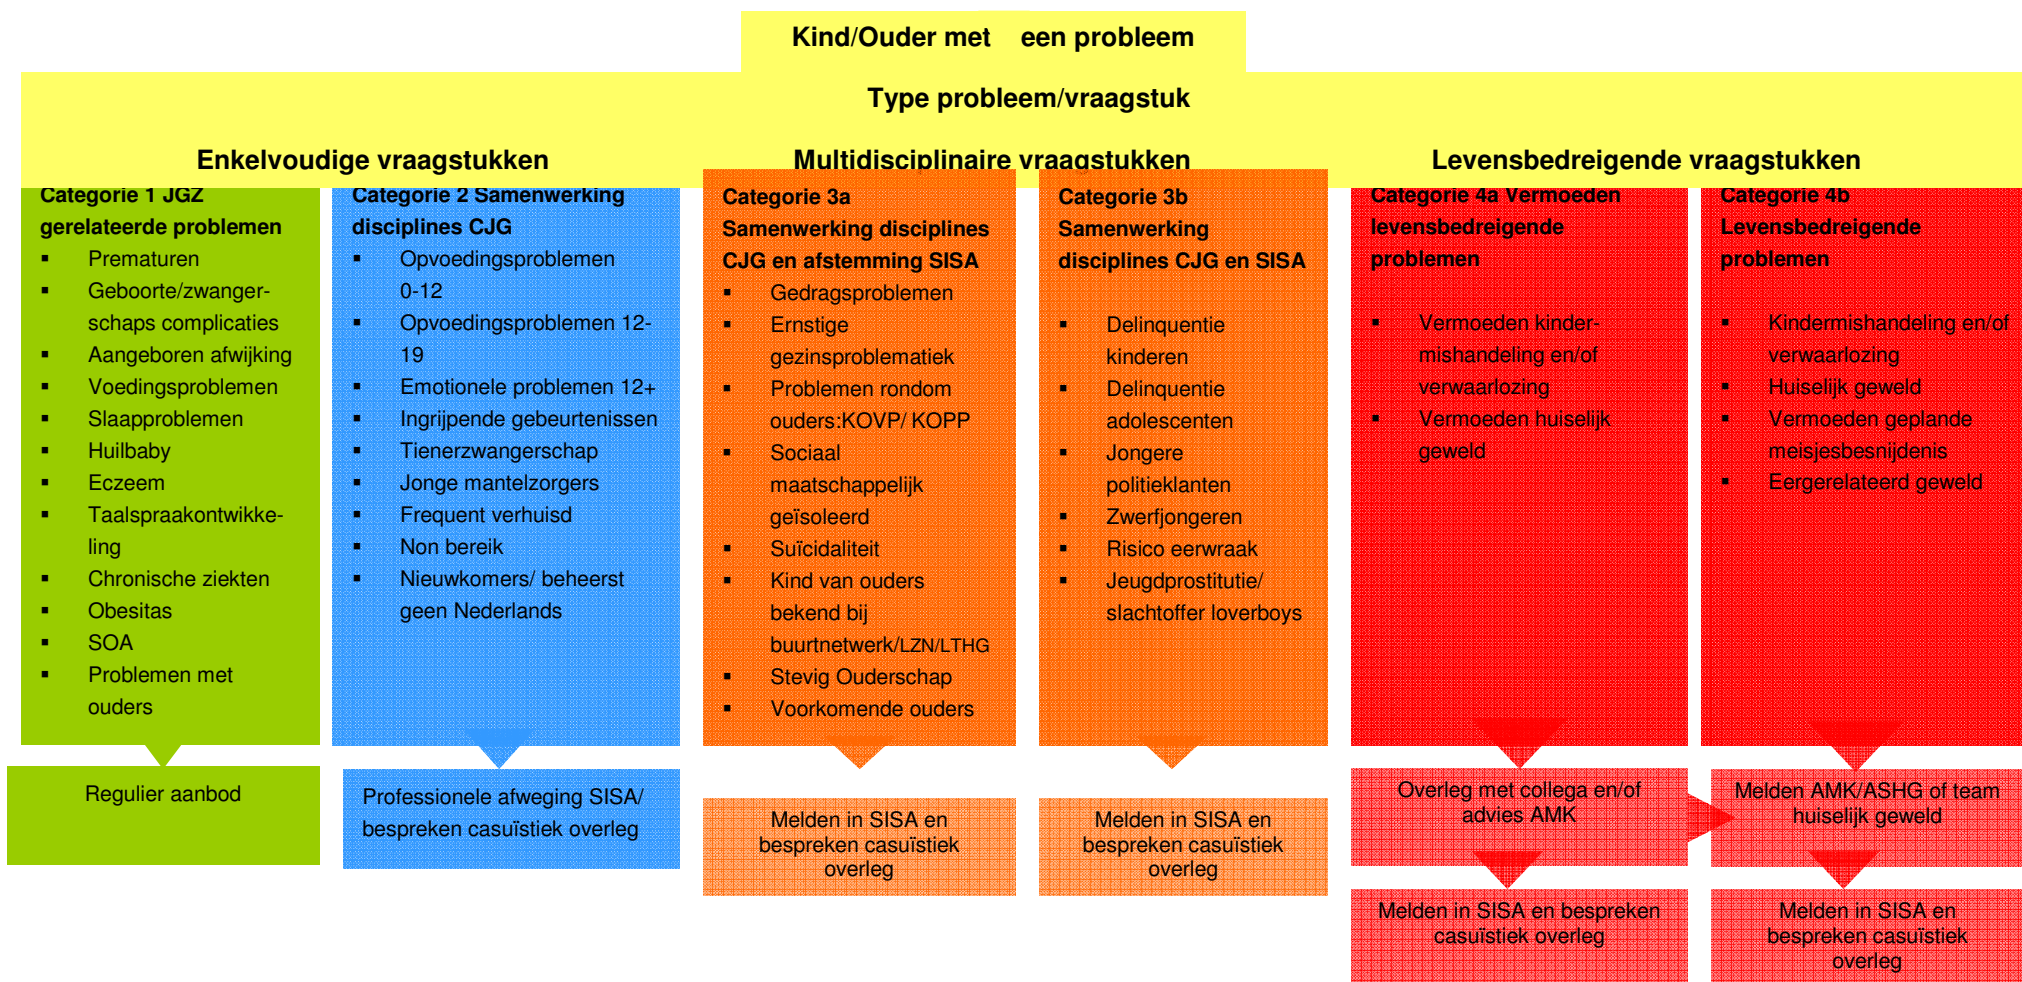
Kind/Ouder met een probleem

Type probleem/vraagstuk

Enkelvoudige vraagstukken

Multidisciplinaire vraagstukken

Levensbedreigende vraagstukken

Categorie 1 JGZ gerelateerde problemen
- Prematuren
- Geboorte/zwangerschaps complicaties
- Aangeboren afwijking
- Voedingsproblemen
- Slaapproblemen
- Huilbaby
- Eczeem
- Taalspraakontwikkeling
- Chronische ziekten
- Obesitas
- SOA
- Problemen met ouders

Regulier aanbod

Categorie 2 Samenwerking disciplines CJG
- Opvoedingsproblemen 0-12
- Opvoedingsproblemen 12-19
- Emotionele problemen 12+
- Ingrijpende gebeurtenissen
- Tienerzwangerschap
- Jonge mantelzorgers
- Frequent verhuisd
- Non bereik
- Nieuwkomers/ beheerst geen Nederlands

Professionele afweging SISA/ bespreken casuïstiek overleg

Categorie 3a Samenwerking disciplines CJG en afstemming SISA
- Gedragsproblemen
- Ernstige gezinsproblematiek
- Problemen rondom ouders:KOVP/ KOPP
- Sociaal maatschappelijk geïsoleerd
- Suïcidaliteit
- Kind van ouders bekend bij buurtnetwerk/LZN/LTHG
- Stevig Ouderschap
- Voorkomende ouders

Melden in SISA en bespreken casuïstiek overleg

Categorie 3b Samenwerking disciplines CJG en SISA
- Delinquentie kinderen
- Delinquentie adolescenten
- Jongere politieklanten
- Zwerfjongeren
- Risico eerwraak
- Jeugdprostitutie/ slachtoffer loverboys

Melden in SISA en bespreken casuïstiek overleg

Categorie 4a Vermoeden levensbedreigende problemen
- Vermoeden kindermishandeling en/of verwaarlozing
- Vermoeden huiselijk geweld

Overleg met collega en/of advies AMK

Melden in SISA en bespreken casuïstiek overleg

Categorie 4b Levensbedreigende problemen
- Kindermishandeling en/of verwaarlozing
- Huiselijk geweld
- Vermoeden geplande meisjesbesnijdenis
- Eergerelateerd geweld

Melden AMK/ASHG of team huiselijk geweld

Melden in SISA en bespreken casuïstiek overleg